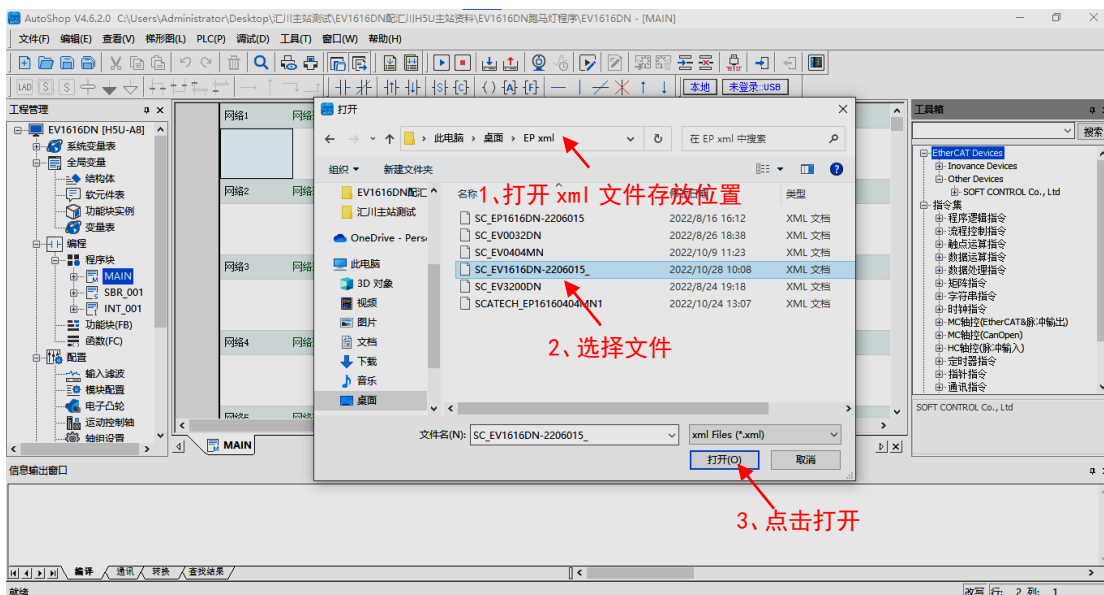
AutoShop V4.6.2.0 C:\Users\Administrator\Desktop\汇川主站测试\EV1616DN配汇川H5U主站资料\EV1616DN跑马灯程序\EV1616DN - [MAIN]

文件(F) 编辑(E) 查看(V) 梯形图(L) PLC(P) 调试(D) 工具(T) 窗口(W) 帮助(H)

本地 未登录::USB

工程管理
EV1616DN [H5U-A8]
系统变量表
全局变量
结构体
软元件表
功能块实例
变量表
编程
程序块
MAIN
SBR_001
INT_001
功能块(FB)
函数(FC)
配置
输入滤波
模块配置
电子凸轮
运动控制轴
轴组设置

网络1
网络2
网络3
网络4
网络5

MAIN

打开
此电脑 › 桌面 › EP xml
在 EP xml 中搜索
组织 ▾ 新建文件夹
EV1616DN配汇
汇川主站测试
OneDrive - Perso
此电脑
3D 对象
视频
图片
文档
下载
音乐
桌面

| 名称 | | 类型 |
|---|---|---|
| SC_EP1616DN-2206015 | 2022/8/16 16:12 | XML 文档 |
| SC_EV0032DN | 2022/8/26 18:38 | XML 文档 |
| SC_EV0404MN | 2022/10/9 11:23 | XML 文档 |
| SC_EV1616DN-2206015_ | 2022/10/28 10:08 | XML 文档 |
| SC_EV3200DN | 2022/8/24 19:18 | XML 文档 |
| SCATECH_EP16160404MN1 | 2022/10/24 13:07 | XML 文档 |

1、打开 xml 文件存放位置
2、选择文件
文件名(N): SC_EV1616DN-2206015_
xml Files (*.xml)
打开(O) 取消
3、点击打开

工具箱
搜索
EtherCAT Devices
Inovance Devices
Other Devices
SOFT CONTROL Co., Ltd
指令集
程序逻辑指令
流程控制指令
触点运算指令
数据运算指令
数据处理指令
矩阵指令
字符串指令
时钟指令
MC轴控(EtherCAT&脉冲输出)
MC轴控(CanOpen)
HC轴控(脉冲输入)
定时器指令
指针指令
通讯指令
SOFT CONTROL Co., Ltd

信息输出窗口
编译 通讯 转换 查找结果
就绪
改写 行: 2 列: 1